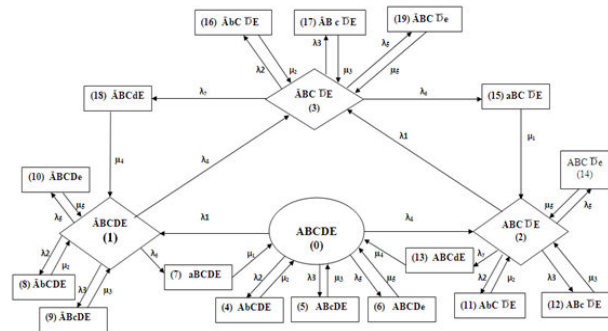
(16) ĀbC D̄E

(17) ĀB c D̄E

(19) ĀBC D̄e

λ2

μ2

λ3

μ3

λ5

μ5

(18) ĀBCdE

λ7

ĀBC D̄E
(3)

λ4

(15) aBC D̄E

μ4

λ4

λ1

μ1

ABC D̄e
(14)

(10) ĀBCDe

μ5

λ5

ĀBCDE
(1)

λ1

ABCDE
(0)

λ4

ABC D̄E
(2)

μ5

λ5

λ2

μ2

λ6

(7) aBCDE

μ1

μ4

(13) ABCdE

λ7

λ2

μ2

(8) ĀbCDE

λ3

μ3

λ2

μ2

λ3

μ3

λ5

λ3

μ3

(9) ĀBcDE

(4) AbCDE

(5) ABcDE

(6) ABCDe

(11) AbC D̄E

(12) ABc D̄E